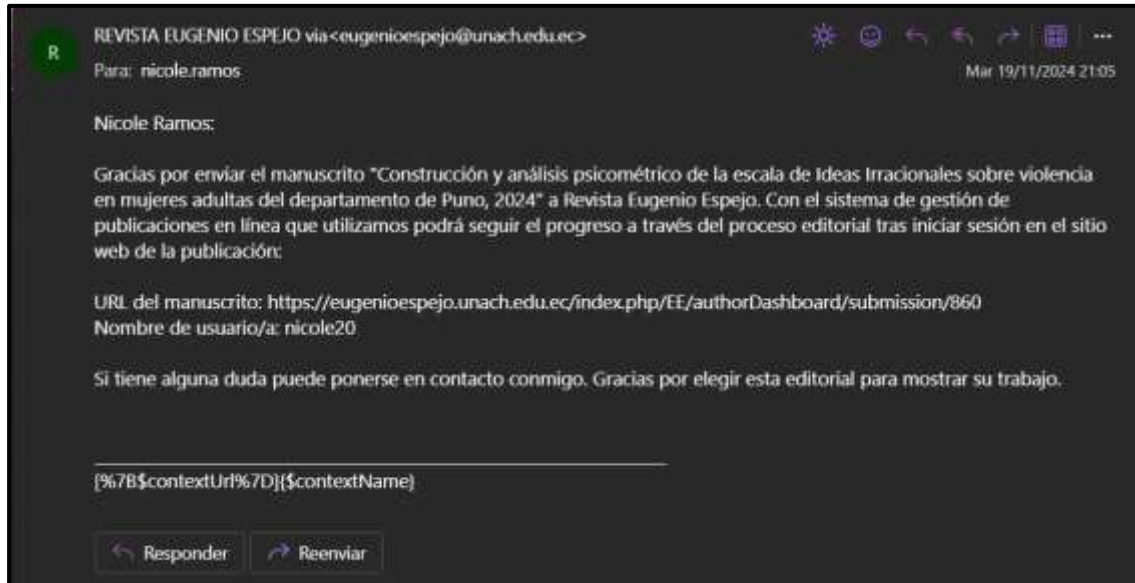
R

REVISTA EUGENIO ESPEJO via<eugenioespejo@unach.edu.ec>
Para: nicole.ramos

Mar 19/11/2024 21:05

Nicole Ramos:

Gracias por enviar el manuscrito "Construcción y análisis psicométrico de la escala de Ideas Irracionales sobre violencia en mujeres adultas del departamento de Puno, 2024" a Revista Eugenio Espejo. Con el sistema de gestión de publicaciones en línea que utilizamos podrá seguir el progreso a través del proceso editorial tras iniciar sesión en el sitio web de la publicación:

URL del manuscrito: https://eugenioespejo.unach.edu.ec/index.php/EE/authorDashboard/submission/860
Nombre de usuario/a: nicole20

Si tiene alguna duda puede ponerse en contacto conmigo. Gracias por elegir esta editorial para mostrar su trabajo.

[%7B$contextUrl%7D]{$contextName}

Responder

Reenviar